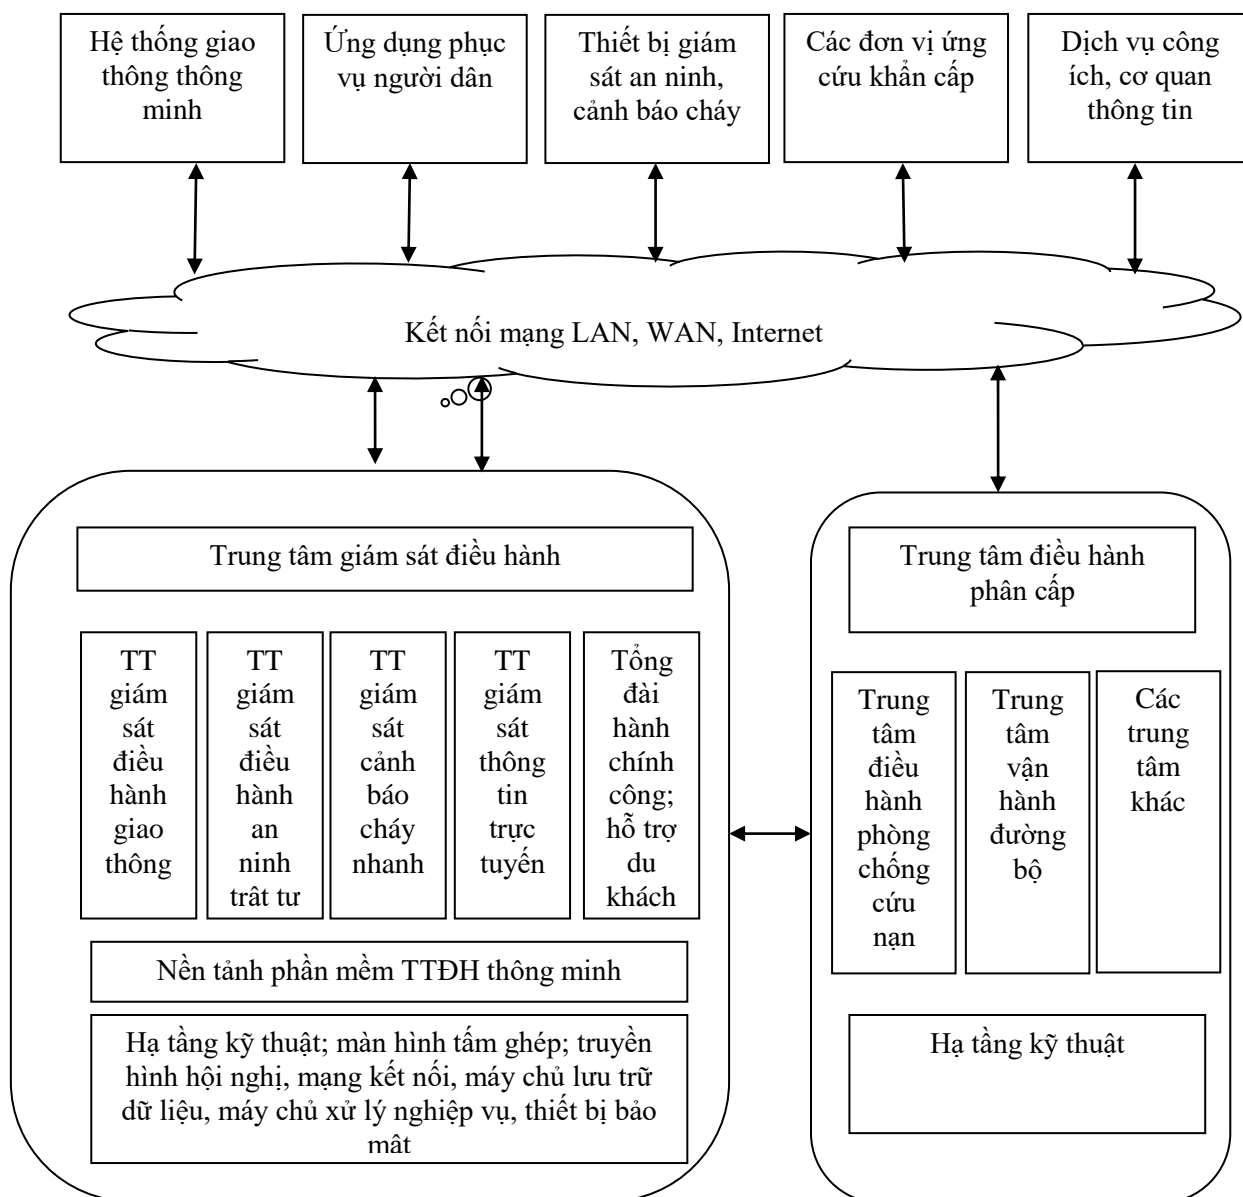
Hệ thống giao thông thông minh

Ứng dụng phục vụ người dân

Thiết bị giám sát an ninh, cảnh báo cháy

Các đơn vị ứng cứu khẩn cấp

Dịch vụ công ích, cơ quan thông tin

Kết nối mạng LAN, WAN, Internet

Trung tâm giám sát điều hành

TT giám sát điều hành giao thông

TT giám sát điều hành an ninh trât tư

TT giám sát cảnh báo cháy nhanh

TT giám sát thông tin trực tuyến

Tổng đài hành chính công; hỗ trợ du khách

Nền tảnh phần mềm TTĐH thông minh

Hạ tầng kỹ thuật; màn hình tấm ghép; truyền hình hội nghị, mạng kết nối, máy chủ lưu trữ dữ liệu, máy chủ xử lý nghiệp vụ, thiết bị bảo mât

Trung tâm điều hành phân cấp

Trung tâm điều hành phòng chống cứu nạn

Trung tâm vận hành đường bộ

Các trung tâm khác

Hạ tầng kỹ thuật